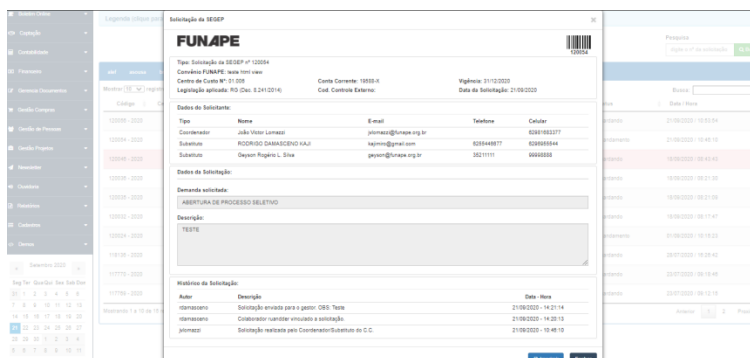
Solicitação da SEGEP

FUNAPE

120054

Tipo: Solicitação da SEGEP nº 120054
Convênio FUNAPE: teste html view
Centro de Custo Nº: 01.008
Legislação aplicada: RG (Dec. 8.241/2014)
Conta Corrente: 18550-X
Cod. Controle Externo:
Vigência: 31/12/2020
Data da Solicitação: 21/09/2020

Dados do Solicitante:

| Tipo | Nome | E-mail | Telefone | Celular |
|---|---|---|---|---|
| Coordenador | João Victor Lomazzi | jvlomazzi@funape.org.br | | 62981683377 |
| Substituto | RODRIGO DAMASCENO XAJI | bajimmo@gmail.com | 6255449877 | 6298565544 |
| Substituto | Geyson Rogério L. Silva | geyson@funape.org.br | 35211111 | 99999999 |

Dados da Solicitação:

Demanda solicitada:
ABERTURA DE PROCESSO SELETIVO.

Descrição:
TESTE

Histórico da Solicitação:

| Autor | Descrição | Data - Hora |
|---|---|---|
| rdamasceno | Solicitação enviada para o gestor. OBS: Teste | 21/09/2020 - 14:21:14 |
| rdamasceno | Colaborador ruanditer vinculado a solicitação. | 21/09/2020 - 14:20:13 |
| jvlomazzi | Solicitação realizada pelo Coordenador/Substituto do C.C. | 21/09/2020 - 10:48:10 |

Pesquisa

Busca:

Data / Hora

Setembro 2020

Anterior 1 2 Próximo